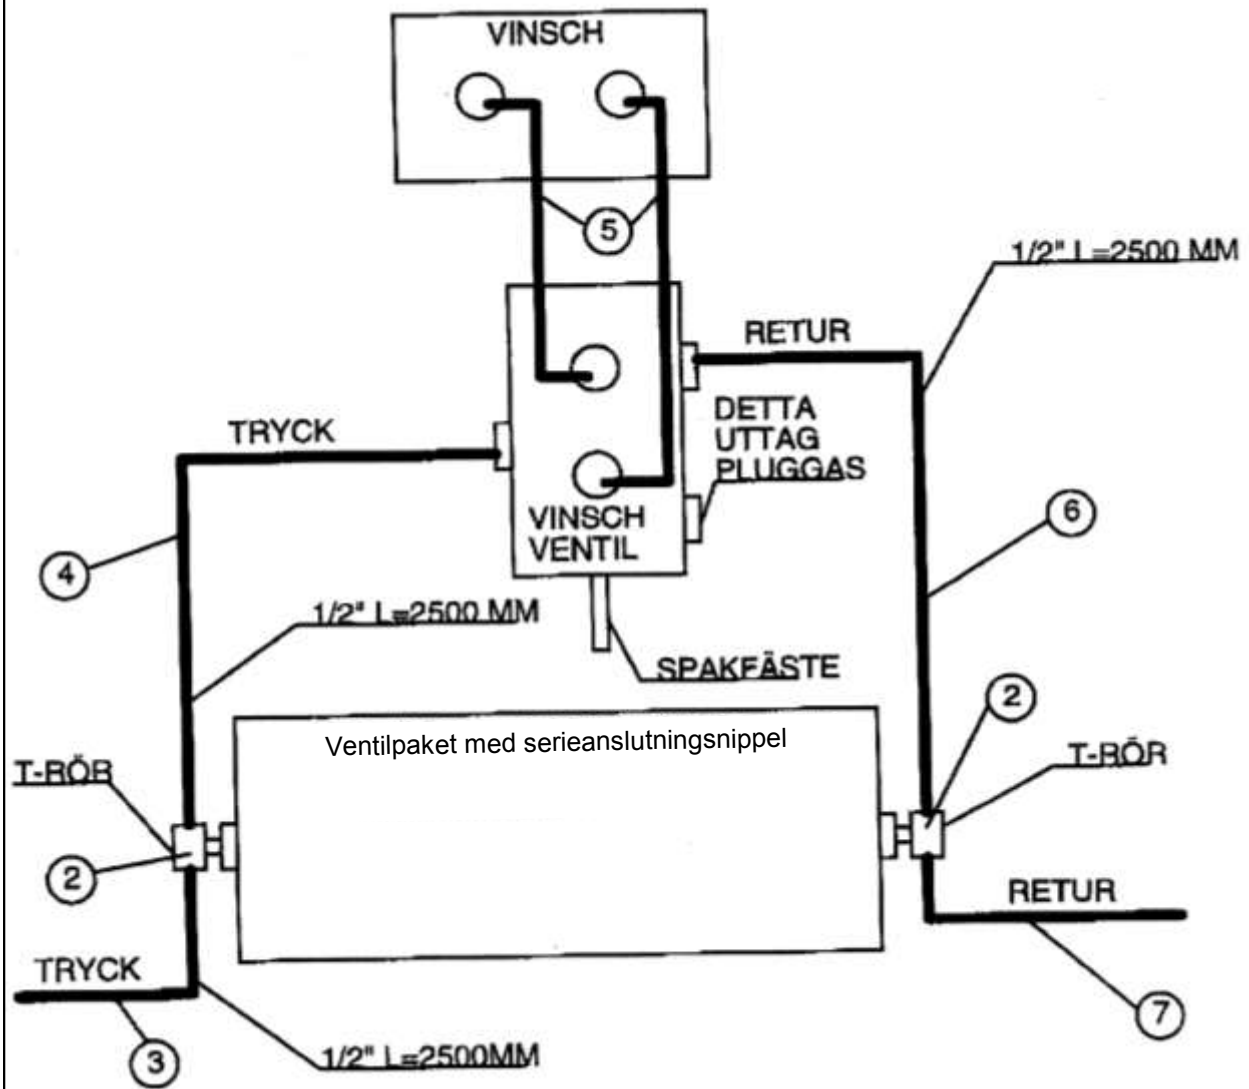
VINSCH

5

1/2" L=2500 MM

RETUR

DETTA UTTAG PLUGGAS

TRYCK

VINSCH VENTIL

6

4

1/2" L=2500 MM

SPAKFÄSTE

2

Ventilpaket med serieanslutningsnippel

T-RÖR

T-RÖR

2

RETUR

TRYCK

7

3

1/2" L=2500MM